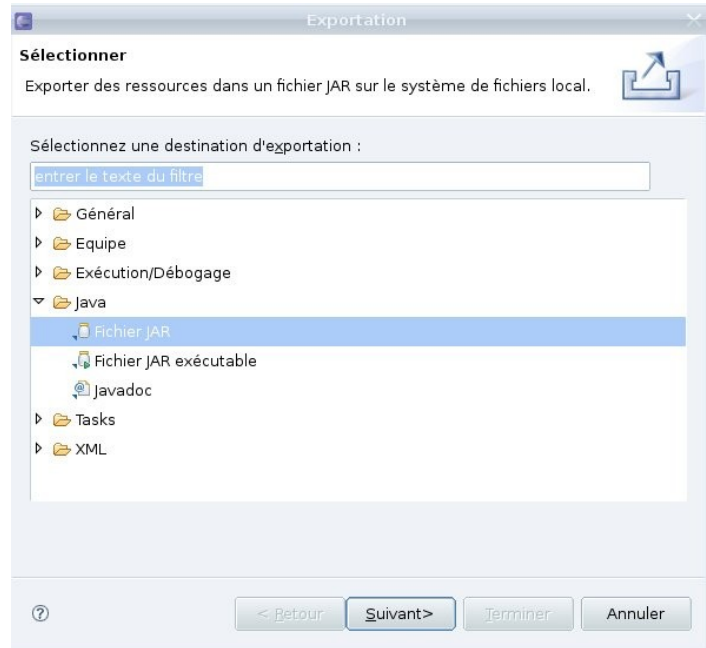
Exportation

Sélectionner

Exporter des ressources dans un fichier JAR sur le système de fichiers local.

Sélectionnez une destination d'exportation :

entrer le texte du filtre

Général
Equipe
Exécution/Débogage
Java
Fichier JAR
Fichier JAR exécutable
Javadoc
Tasks
XML

?

< Retour
Suivant>
Terminer
Annuler